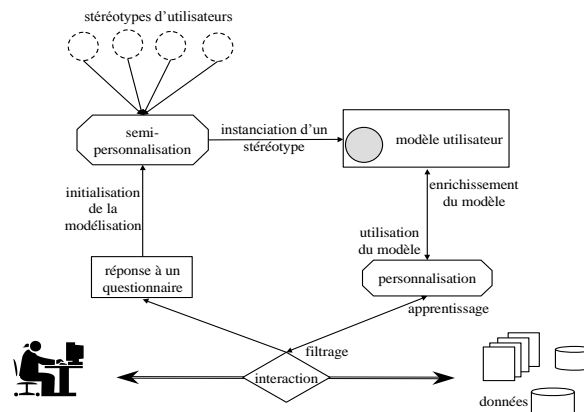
stéréotypes d'utilisateurs

semi-personnalisation

instanciation d'un stéréotype

modèle utilisateur

initialisation de la modélisation

enrichissement du modèle

utilisation du modèle

réponse à un questionnaire

personnalisation

apprentissage

filtrage

interaction

données